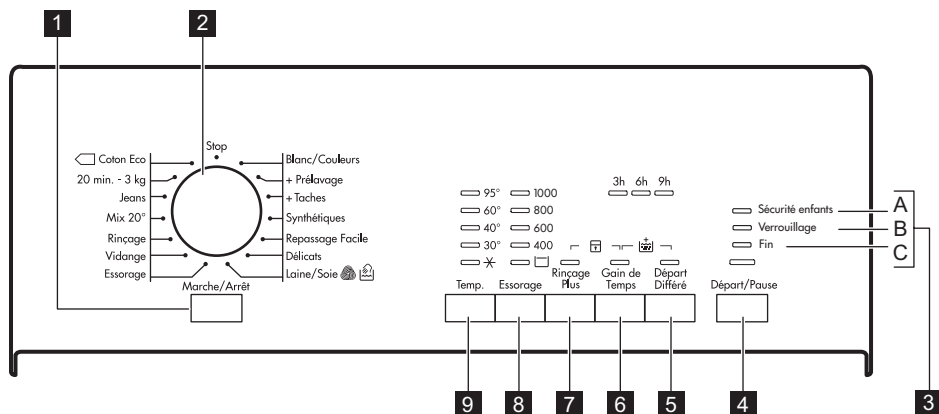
1 2

Stop

Coton Eco
20 min. - 3 kg
Jeans
Mix 20°
Rinçage
Vidange
Essorage

Blanc/Couleurs
+ Prélavage
+ Taches
Synthétiques
Repassage Facile
Délicats
Laine/Soie

Marche/Arrêt

95° 1000
60° 800
40° 600
30° 400

3h 6h 9h

Sécurité enfants A
Verrouillage B
Fin C

Temp. Essorage Rinçage Plus Gain de Temps Départ Différé Départ/Pause

9 8 7 6 5 4 3